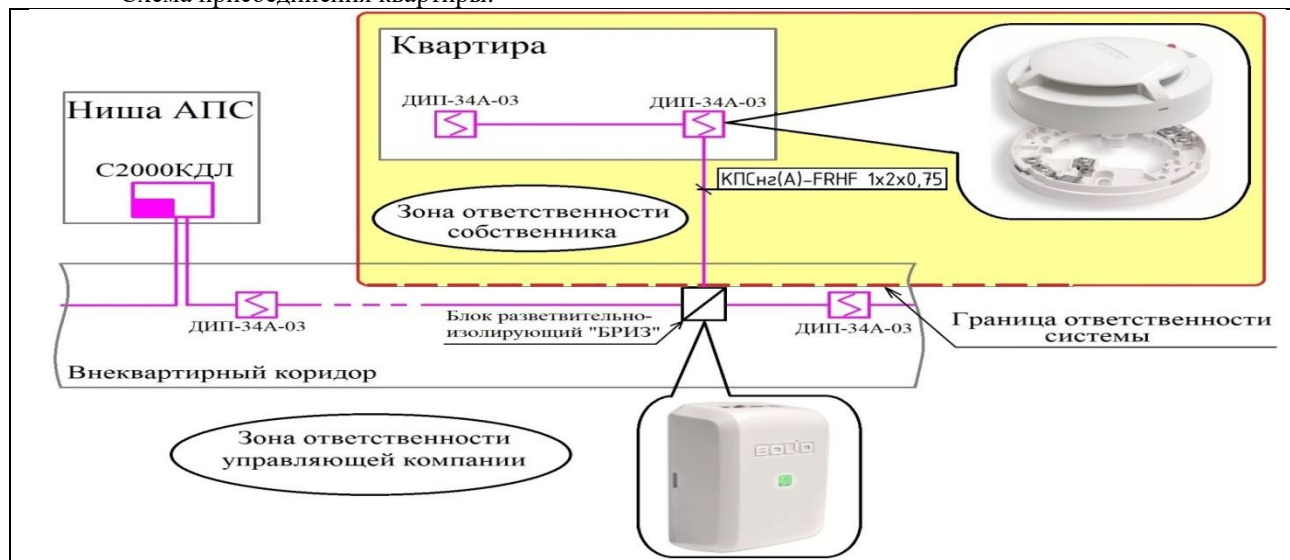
Схема присоединения квартиры.

Квартира

ДИП-34А-03

ДИП-34А-03

Ниша АПС

С2000КДЛ

КПСнг(А)-FRHF 1x2x0,75

Зона ответственности собственника

ДИП-34А-03

Блок разветвительно-изолирующий "БРИЗ"

ДИП-34А-03

Граница ответственности системы

Внеквартирный коридор

Зона ответственности управляющей компании

BOLID